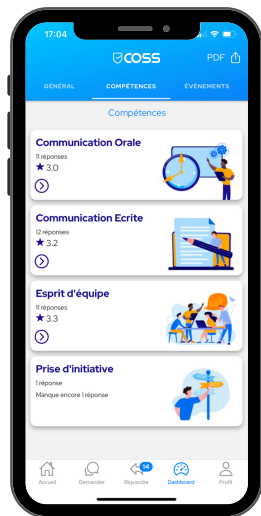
17:04

COSS

PDF

GÉNÉRAL
COMPÉTENCES
ÉVÉNEMENTS

Compétences

Communication Orale
11 réponses
★ 3.0

Communication Ecrite
12 réponses
★ 3.2

Esprit d'équipe
11 réponses
★ 3.3

Prise d'initiative
1 réponse
Manque encore 1 réponse

Accueil
Demander
14
Répondre
Dashboard
Profil